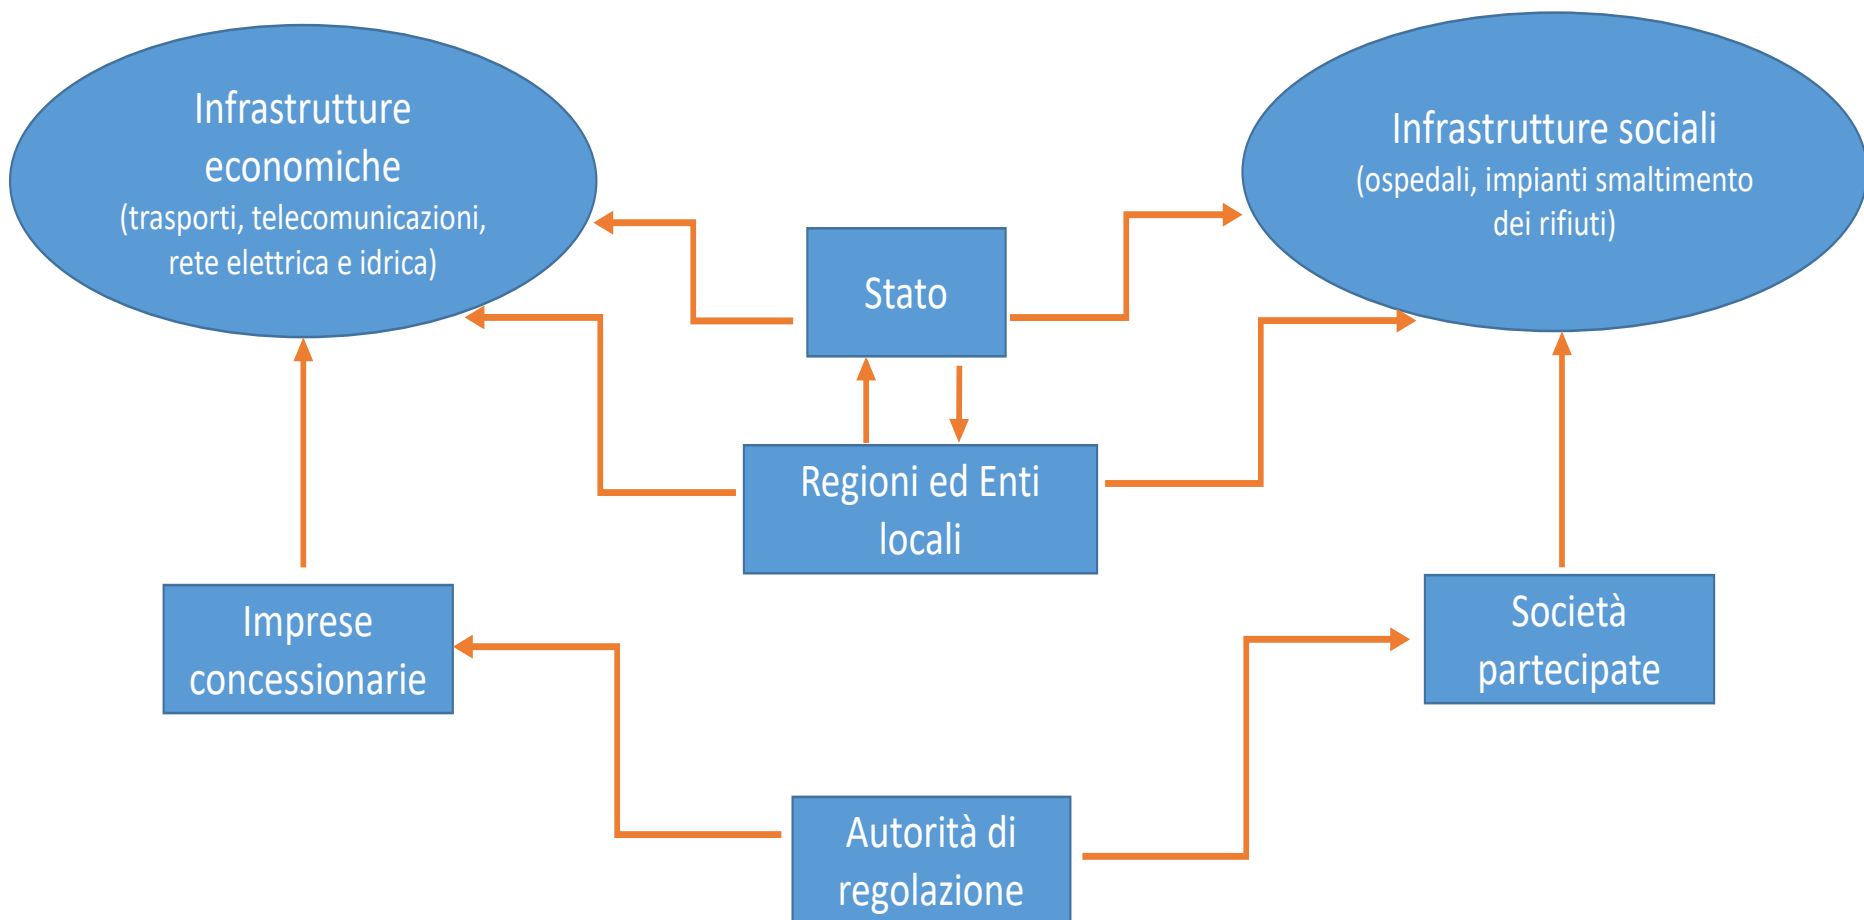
Infrastrutture economiche
(trasporti, telecomunicazioni, rete elettrica e idrica)

Infrastrutture sociali
(ospedali, impianti smaltimento dei rifiuti)

Stato

Regioni ed Enti locali

Imprese concessionarie

Società partecipate

Autorità di regolazione